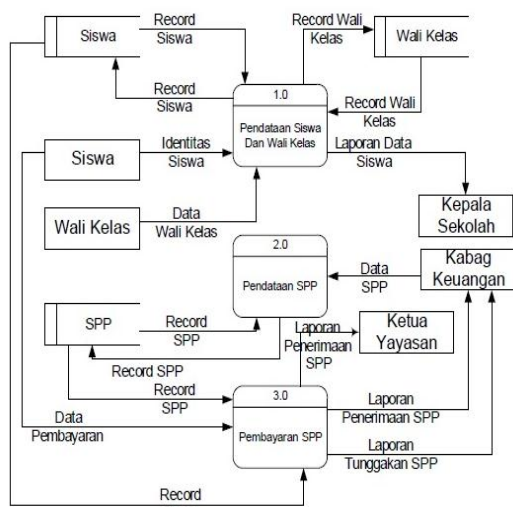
Siswa

Record Siswa

Record Wali Kelas

Wali Kelas

Record Siswa

1.0

Record Wali Kelas

Pendataan Siswa Dan Wali Kelas

Siswa

Identitas Siswa

Laporan Data Siswa

Kepala Sekolah

Wali Kelas

Data Wali Kelas

2.0

Kabag Keuangan

Pendataan SPP

Data SPP

SPP

Record SPP

Laporan Penerimaan SPP

Ketua Yayasan

Record SPP

Record SPP

3.0

Data Pembayaran

Pembayaran SPP

Laporan Penerimaan SPP

Laporan Tunggakan SPP

Record